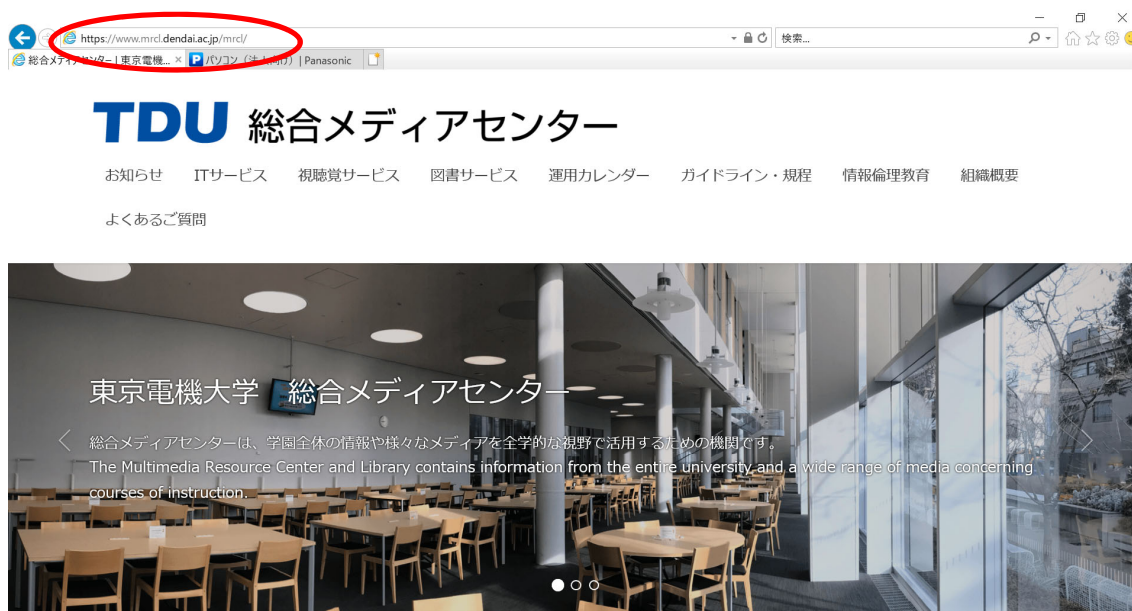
https://www.mrcl.dendai.ac.jp/mrcl/

検索...

総合メディアセンター | 東京電機...

パソコン（法人向け）| Panasonic

TDU 総合メディアセンター

お知らせ　ITサービス　視聴覚サービス　図書サービス　運用カレンダー　ガイドライン・規程　情報倫理教育　組織概要

よくあるご質問

東京電機大学　総合メディアセンター

総合メディアセンターは、学園全体の情報や様々なメディアを全学的な視野で活用するための機関です。

The Multimedia Resource Center and Library contains information from the entire university and a wide range of media concerning courses of instruction.